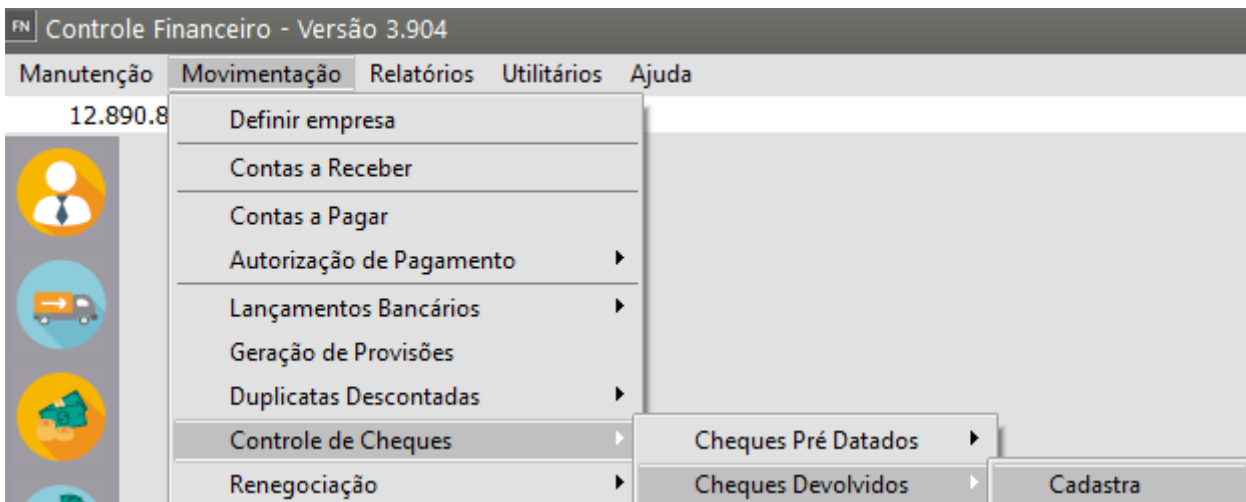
FN Controle Financeiro - Versão 3.904

Manutenção Movimentação Relatórios Utilitários Ajuda

12.890.8

Definir empresa
Contas a Receber
Contas a Pagar
Autorização de Pagamento
Lançamentos Bancários
Geração de Provisões
Duplicatas Descontadas
Controle de Cheques
Renegociação

Cheques Pré Datados
Cheques Devolvidos

Cadastra